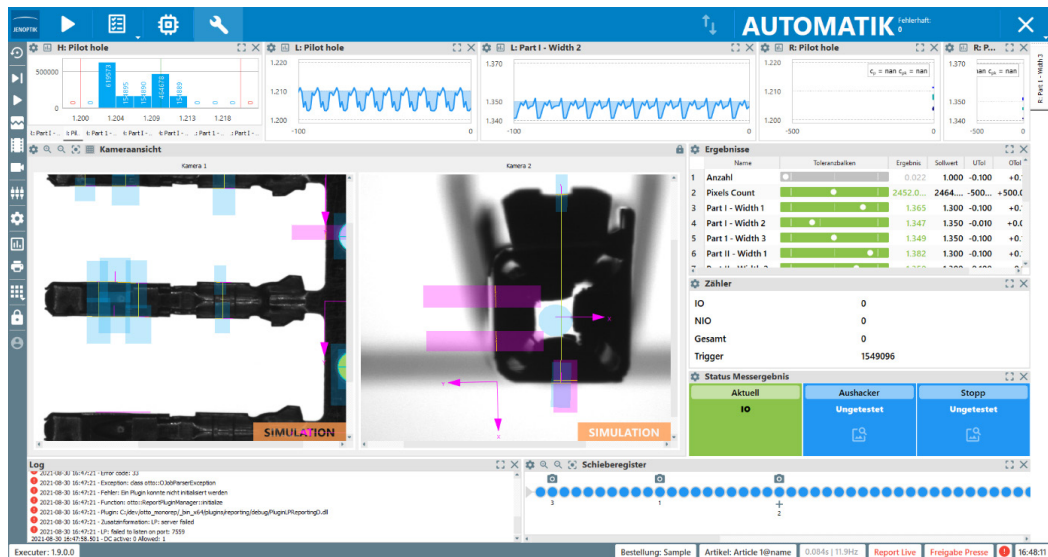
JENOPTIK

AUTOMATIK Fehlerhaft: 0

H: Pilot hole
500000
0
619573
158955
196980
464078
158889
0 0 0 0 0 0
1.200 1.204 1.209 1.213 1.218
L: Part I... L: P4 L: Part I... L: Part I... L: Part I... L: Part I...

L: Pilot hole
1.220
1.210
1.200
-100 0

L: Part I - Width 2
1.370
1.350
1.340
-100 0

R: Pilot hole
$c_p$ = nan $c_{pk}$ = nan
-500 0

R: P...
1.370
1.350
1.340
-500
R: Part I - Width 3

Kameraansicht
Kamera 1
Kamera 2
SIMULATION
SIMULATION

Ergebnisse
| | Name | Toleranzbalken | Ergebnis | Sollwert | UTol | OTol |
|---|---|---|---|---|---|---|
| 1 | Anzahl | | 0.022 | 1.000 | -0.100 | +0.1 |
| 2 | Pixels Count | | 2452.0... | 2464.... | -500.... | +500.0 |
| 3 | Part I - Width 1 | | 1.365 | 1.350 | -0.010 | +0.0 |
| 4 | Part I - Width 2 | | 1.347 | 1.350 | -0.010 | +0.0 |
| 5 | Part I - Width 3 | | 1.349 | 1.350 | -0.010 | +0.0 |
| 6 | Part II - Width 1 | | 1.382 | 1.380 | -0.010 | +0.0 |

Zähler
IO 0
NIO 0
Gesamt 0
Trigger 1549096

Status Messergebnis
Aktuell
IO
Aushacker
Ungetestet
Stopp
Ungetestet

Log
2021-08-30 16:47:21 - Error code: 33
2021-08-30 16:47:21 - Exception: class otto::OJobParserException
2021-08-30 16:47:21 - Fehler: Ein Plugin konnte nicht initialisiert werden
2021-08-30 16:47:21 - Function: otto::ReportPluginManager::initialize
2021-08-30 16:47:21 - Plugin: C:/dev/otto_monorepo/_bin_x64/plugins/reporting/debug/PluginLPReportingD.dll
2021-08-30 16:47:21 - Zusatzinformation: LP: server failed
2021-08-30 16:47:21 - LP: failed to listen on port: 7559
2021-08-30 16:47:38.501 - DC active: 0 Allowed: 1

Schieberegister
3 1 2

Executer: 1.9.0.0
Bestellung: Sample
Artikel: Article 1@name
0.084s | 11.9Hz
Report Live
Freigabe Presse
16:48:11